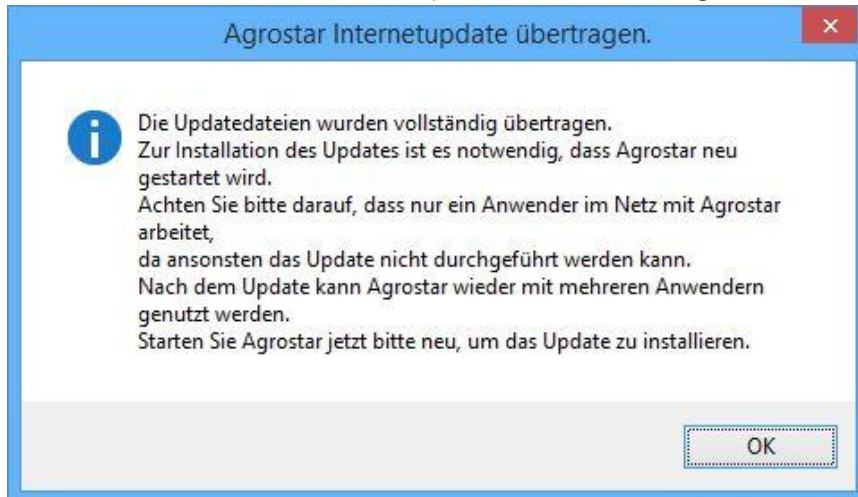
Agrostar Internetupdate übertragen.

Die Updatedateien wurden vollständig übertragen.
Zur Installation des Updates ist es notwendig, dass Agrostar neu gestartet wird.
Achten Sie bitte darauf, dass nur ein Anwender im Netz mit Agrostar arbeitet,
da ansonsten das Update nicht durchgeführt werden kann.
Nach dem Update kann Agrostar wieder mit mehreren Anwendern genutzt werden.
Starten Sie Agrostar jetzt bitte neu, um das Update zu installieren.

OK